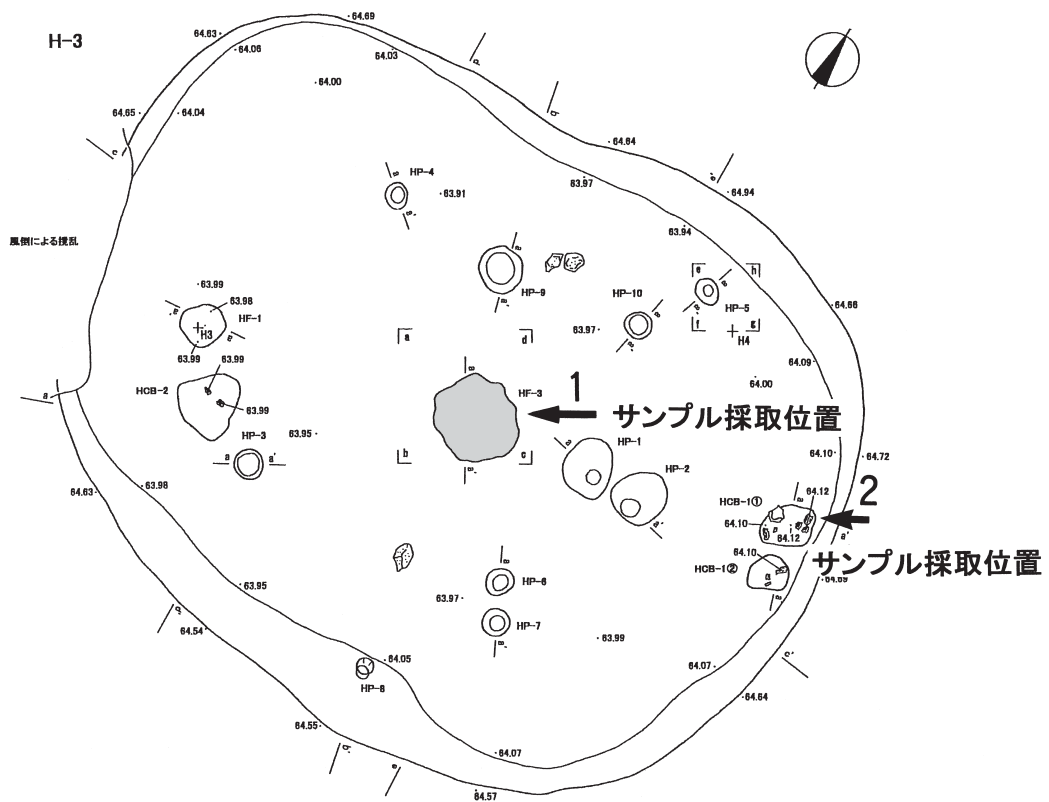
H-3

64.63
64.69
64.06
64.03
64.00
64.65
64.04
c
b
d
64.64
e'
64.94
HP-4
63.91
63.97
63.94
風倒による撹乱
HP-9
HP-10
HP-5
64.66
63.99
63.98
HF-1
H3
63.97
f
g
H4
63.99
63.99
a
d
HF-3
1
サンプル採取位置
64.09
64.00
HCB-2
63.99
HP-3
63.95
b
c
HP-1
HP-2
64.10
64.72
a
a'
64.63
63.98
HCB-1①
64.12
2
64.10
64.12
サンプル採取位置
64.10
HCB-1②
64.69
HP-6
63.95
63.97
HP-7
63.99
64.54
64.05
64.07
e'
HP-8
64.64
64.55
d'
e
64.07
64.57